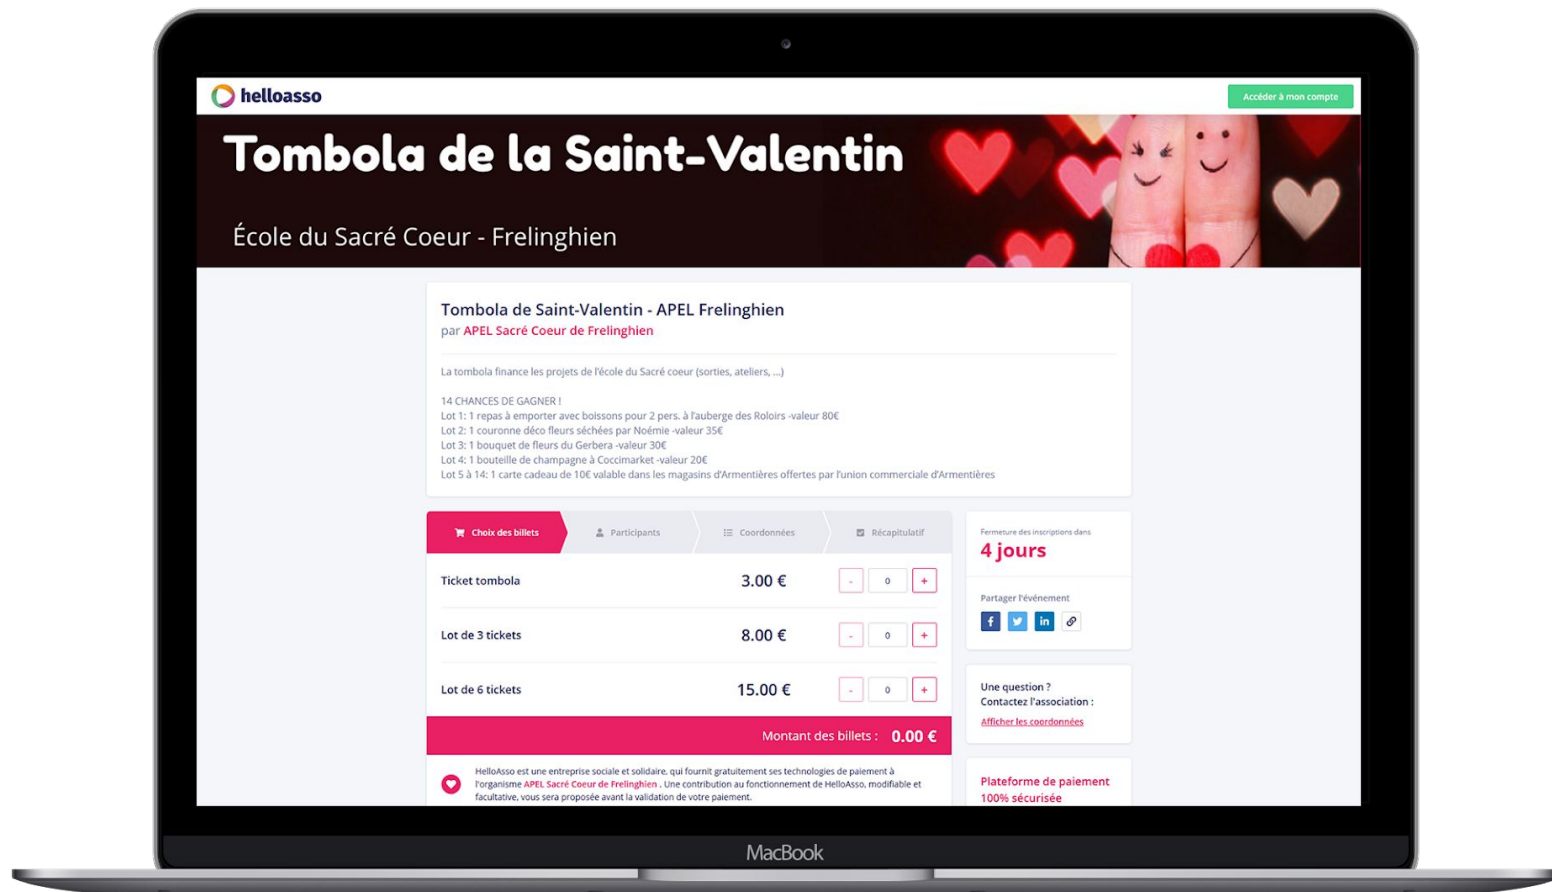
helloasso

Accéder à mon compte

Tombola de la Saint-Valentin

École du Sacré Coeur - Frelinghien

Tombola de Saint-Valentin - APEL Frelinghien
par APEL Sacré Coeur de Frelinghien

La tombola finance les projets de l'école du Sacré coeur (sorties, ateliers, ...)

14 CHANCES DE GAGNER !
Lot 1: 1 repas à emporter avec boissons pour 2 pers. à l'auberge des Roloirs -valeur 80€
Lot 2: 1 couronne déco fleurs séchées par Noémie -valeur 35€
Lot 3: 1 bouquet de fleurs du Gerbera -valeur 30€
Lot 4: 1 bouteille de champagne à Coccimarket -valeur 20€
Lot 5 à 14: 1 carte cadeau de 10€ valable dans les magasins d'Armentières offertes par l'union commerciale d'Armentières

Choix des billets | Participants | Coordonnées | Récapitulatif

| | | | | |
|---|---|---|---|---|
| Ticket tombola | 3.00 € | - | 0 | + |
| Lot de 3 tickets | 8.00 € | - | 0 | + |
| Lot de 6 tickets | 15.00 € | - | 0 | + |

Montant des billets : 0.00 €

HelloAsso est une entreprise sociale et solidaire, qui fournit gratuitement ses technologies de paiement à l'organisme APEL Sacré Coeur de Frelinghien . Une contribution au fonctionnement de HelloAsso, modifiable et facultative, vous sera proposée avant la validation de votre paiement.

Fermeture des inscriptions dans
4 jours

Partager l'événement

Une question ?
Contactez l'association :
Afficher les coordonnées

Plateforme de paiement 100% sécurisée

MacBook